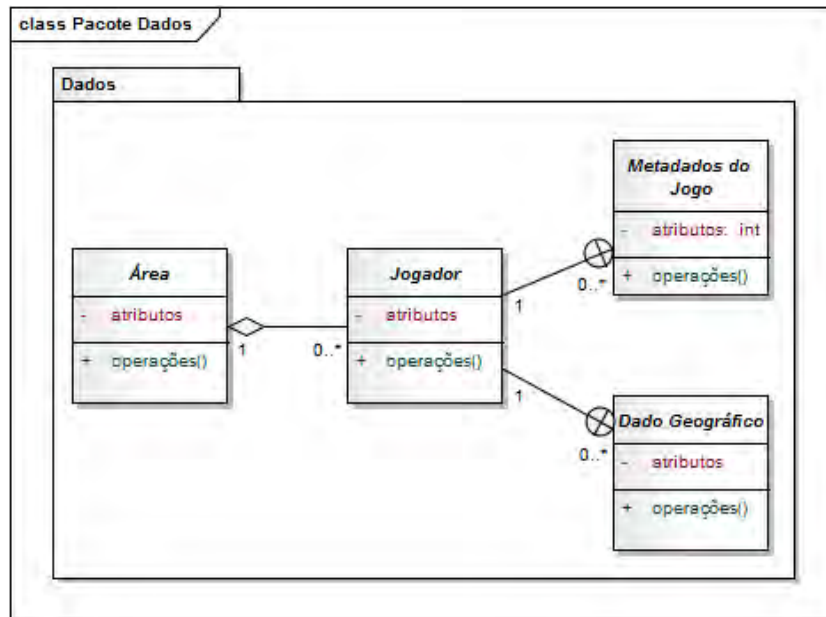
class Pacote Dados

Dados

Área
- atributos
+ operações()

1

0..*

Jogador
- atributos
+ operações()

1

0..*

Metadados do Jogo
- atributos: int
+ operações()

1

0..*

Dado Geográfico
- atributos
+ operações()